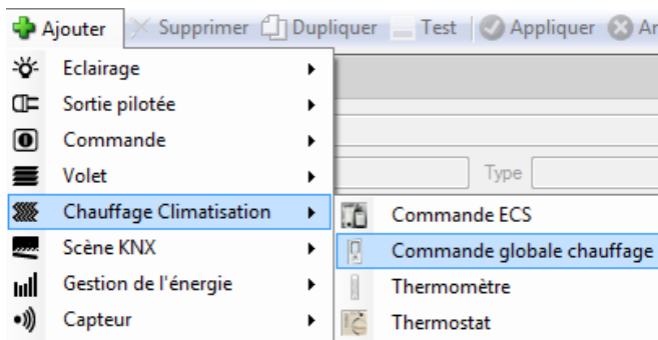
Ajouter Supprimer Dupliquer Test Appliquer Ar

Eclairage
Sortie pilotée
Commande
Volet
Chauffage Climatisation
Scène KNX
Gestion de l'énergie
Capteur

Type

Commande ECS
Commande globale chauffage
Thermomètre
Thermostat